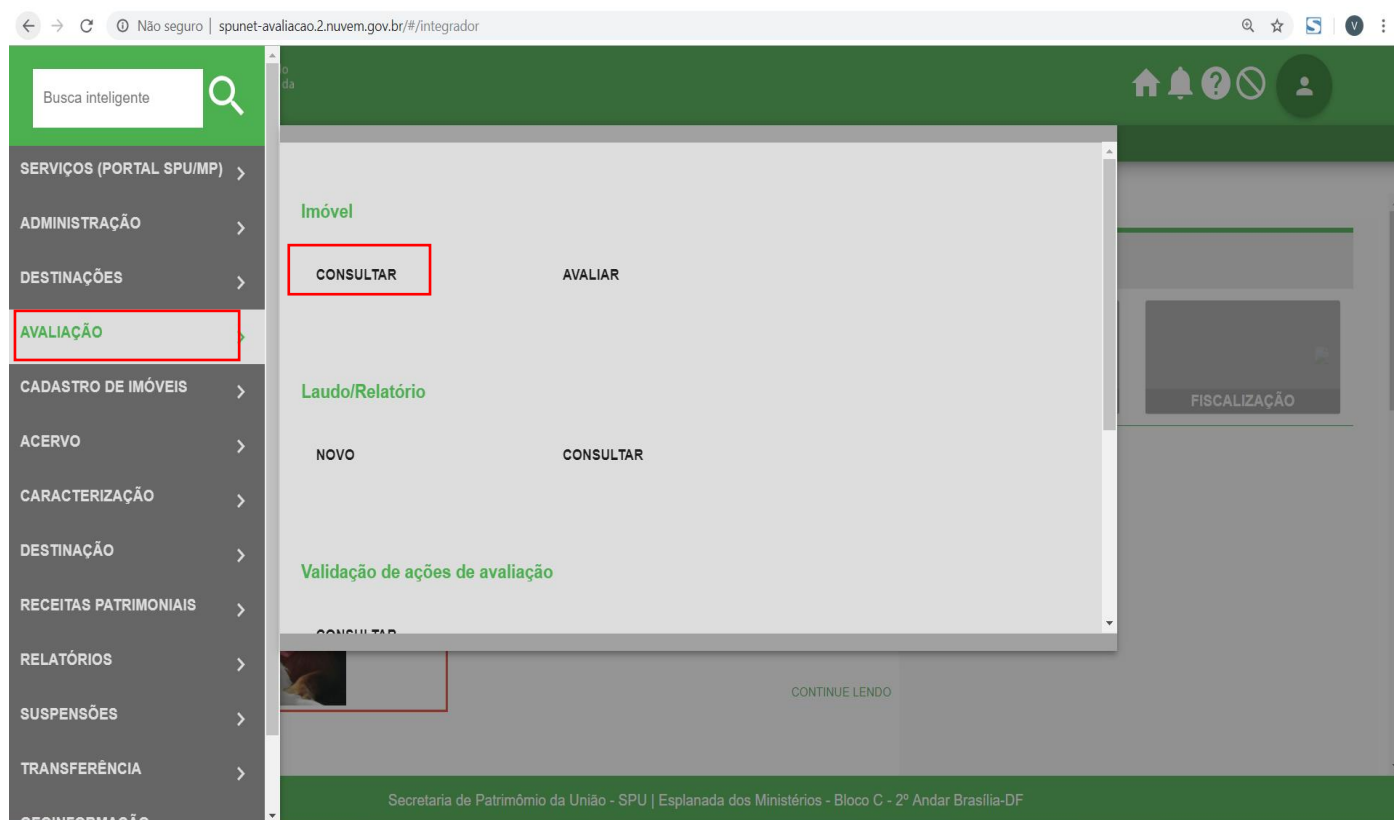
Não seguro | spunet-avaliacao.2.nuvem.gov.br/#/integrador

Busca inteligente

SERVIÇOS (PORTAL SPU/MP)
ADMINISTRAÇÃO
DESTINAÇÕES
AVALIAÇÃO
CADASTRO DE IMÓVEIS
ACERVO
CARACTERIZAÇÃO
DESTINAÇÃO
RECEITAS PATRIMONIAIS
RELATÓRIOS
SUSPENSÕES
TRANSFERÊNCIA
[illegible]

Imóvel

CONSULTAR
AVALIAR

Laudo/Relatório

NOVO
CONSULTAR

Validação de ações de avaliação

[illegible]

FISCALIZAÇÃO

CONTINUE LENDO

Secretaria de Patrimômio da União - SPU | Esplanada dos Ministérios - Bloco C - 2º Andar Brasília-DF